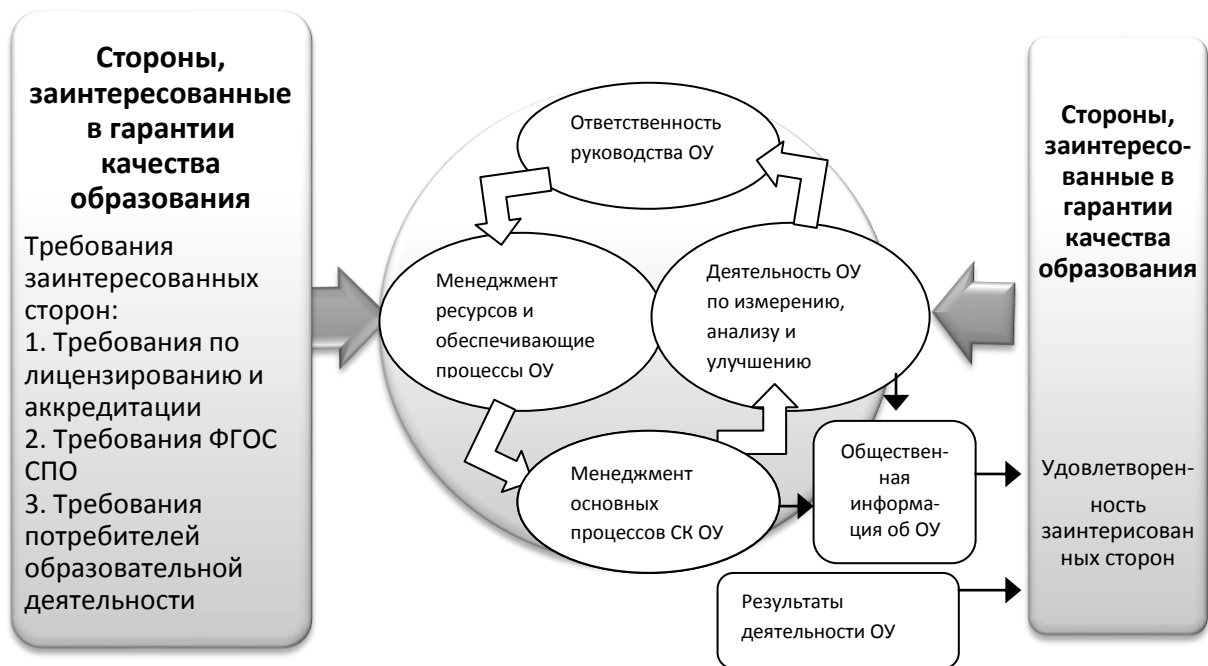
Стороны, заинтересованные в гарантии качества образования

Требования заинтересованных сторон:
1. Требования по лицензированию и аккредитации
2. Требования ФГОС СПО
3. Требования потребителей образовательной деятельности

Ответственность руководства ОУ

Менеджмент ресурсов и обеспечивающие процессы ОУ

Деятельность ОУ по измерению, анализу и улучшению

Менеджмент основных процессов СК ОУ

Общественная информация об ОУ

Результаты деятельности ОУ

Стороны, заинтересованные в гарантии качества образования

Удовлетворенность заинтересованных сторон